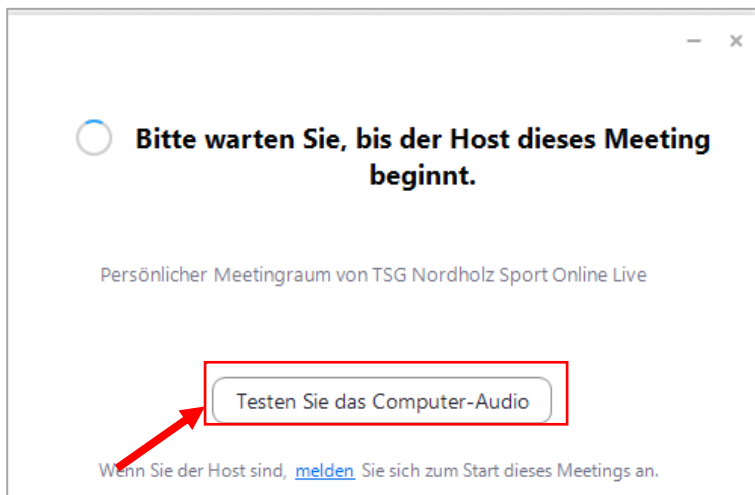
– ×

Bitte warten Sie, bis der Host dieses Meeting beginnt.

Persönlicher Meetingraum von TSG Nordholz Sport Online Live

Testen Sie das Computer-Audio

Wenn Sie der Host sind, melden Sie sich zum Start dieses Meetings an.